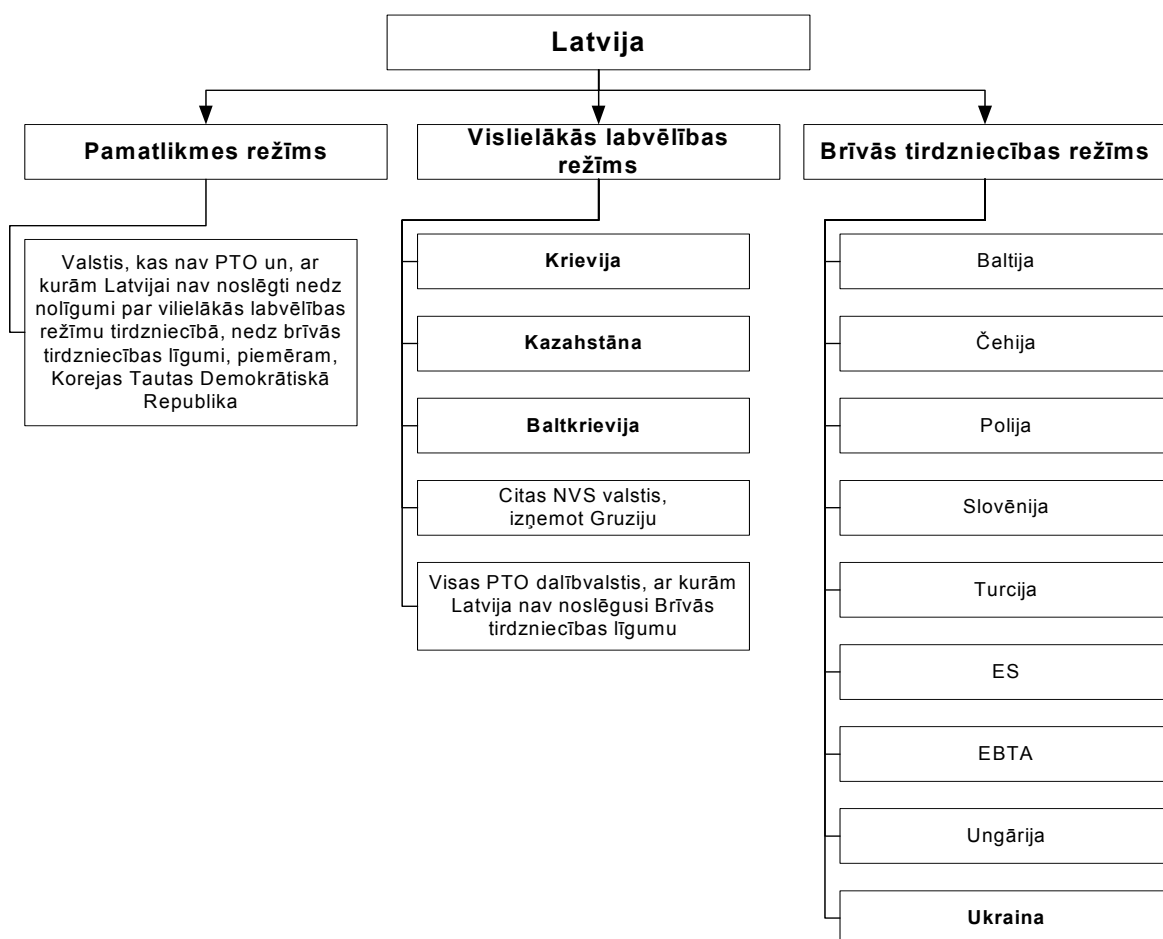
Latvija

Pamatlikmes režīms

Valstis, kas nav PTO un, ar kurām Latvijai nav noslēgti nedz nolīgumi par vilielākās labvēlības režīmu tirdzniecībā, nedz brīvās tirdzniecības līgumi, piemēram, Korejas Tautas Demokrātiskā Republika

Vislielākās labvēlības režīms

Krievija

Kazahstāna

Baltkrievija

Citas NVS valstis, izņemot Gruziju

Visas PTO dalībvalstis, ar kurām Latvija nav noslēgusi Brīvās tirdzniecības līgumu

Brīvās tirdzniecības režīms

Baltija

Čehija

Polija

Slovēnija

Turcija

ES

EBTA

Ungārija

Ukraina